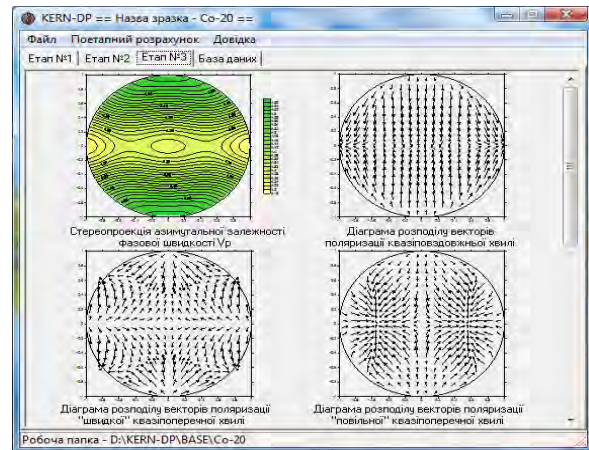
KERN-DP == Назва зразка - Co-20 ==

Файл Поетапний розрахунок Довідка

Етап №1 Етап №2 Етап №3 База даних

Стереопроекція азимутальної залежності фазової швидкості Vp

Діаграма розподілу векторів поляризації квазіповздовжньої хвилі

Діаграма розподілу векторів поляризації "швидкої" квазіпоперечної хвилі

Діаграма розподілу векторів поляризації "повільної" квазіпоперечної хвилі

Робоча папка - D:\KERN-DP\BASE\Co-20